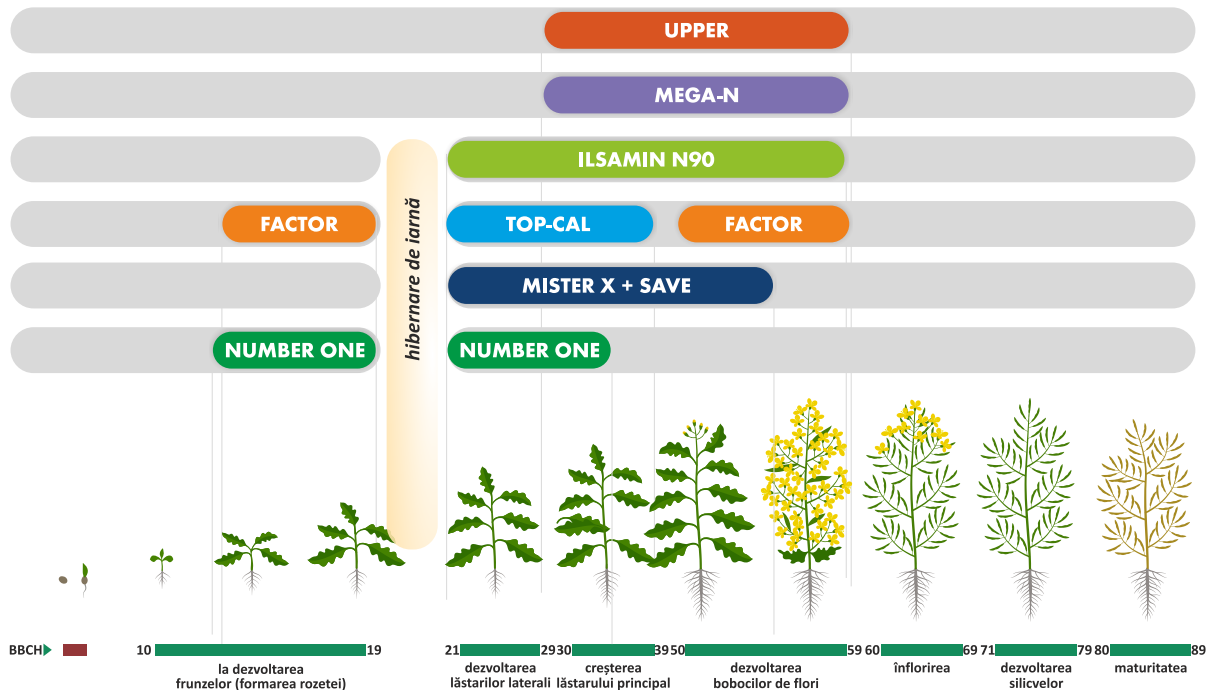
UPPER

MEGA-N

ILSAMIN N90

FACTOR

TOP-CAL

FACTOR

MISTER X + SAVE

NUMBER ONE

NUMBER ONE

hibernare de iarnă

BBCH

10 19 la dezvoltarea frunzelor (formarea rozetei)

21 29 dezvoltarea lăstarilor laterali

30 39 creșterea lăstarului principal

50 59 dezvoltarea bobocilor de flori

60 69 înflorirea

71 79 dezvoltarea silicvelor

80 89 maturitatea